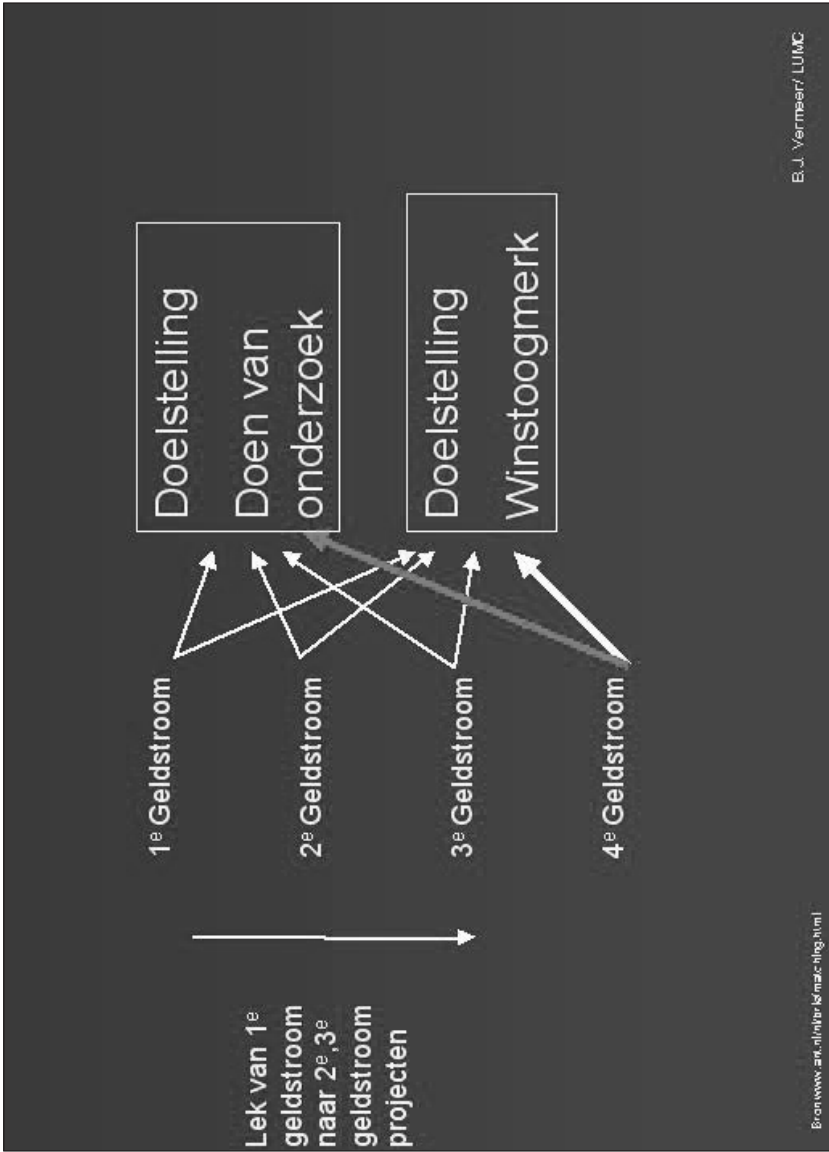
Doelstelling Doen van onderzoek

Doelstelling Winstoogmerk

1e Geldstroom

2e Geldstroom

3e Geldstroom

4e Geldstroom

Lek van 1e geldstroom naar 2e,3e geldstroom projecten

Bron www.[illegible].nl/nl/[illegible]matching.html

B.J. Vermeer/ LUMC